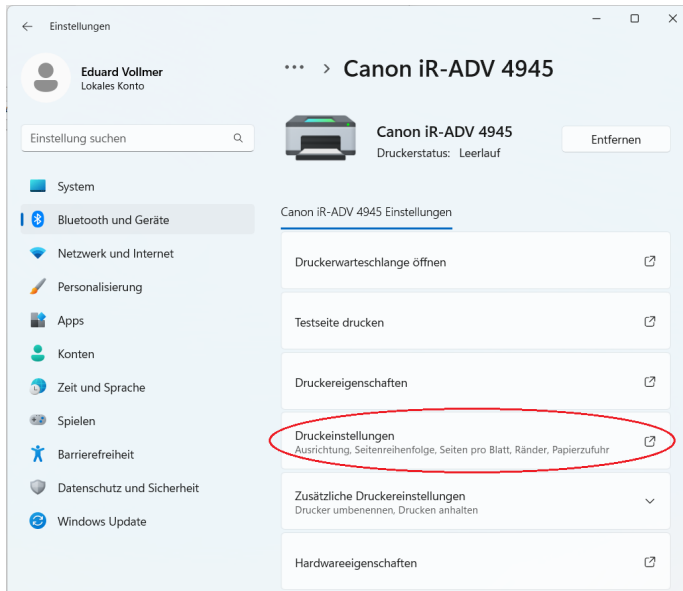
Einstellungen

Eduard Vollmer
Lokales Konto

Einstellung suchen

System
Bluetooth und Geräte
Netzwerk und Internet
Personalisierung
Apps
Konten
Zeit und Sprache
Spielen
Barrierefreiheit
Datenschutz und Sicherheit
Windows Update

··· > Canon iR-ADV 4945

Canon iR-ADV 4945
Druckerstatus: Leerlauf

Entfernen

Canon iR-ADV 4945 Einstellungen

Druckerwarteschlange öffnen

Testseite drucken

Druckereigenschaften

Druckeinstellungen
Ausrichtung, Seitenreihenfolge, Seiten pro Blatt, Ränder, Papierzufuhr

Zusätzliche Druckereinstellungen
Drucker umbenennen, Drucken anhalten

Hardwareeigenschaften